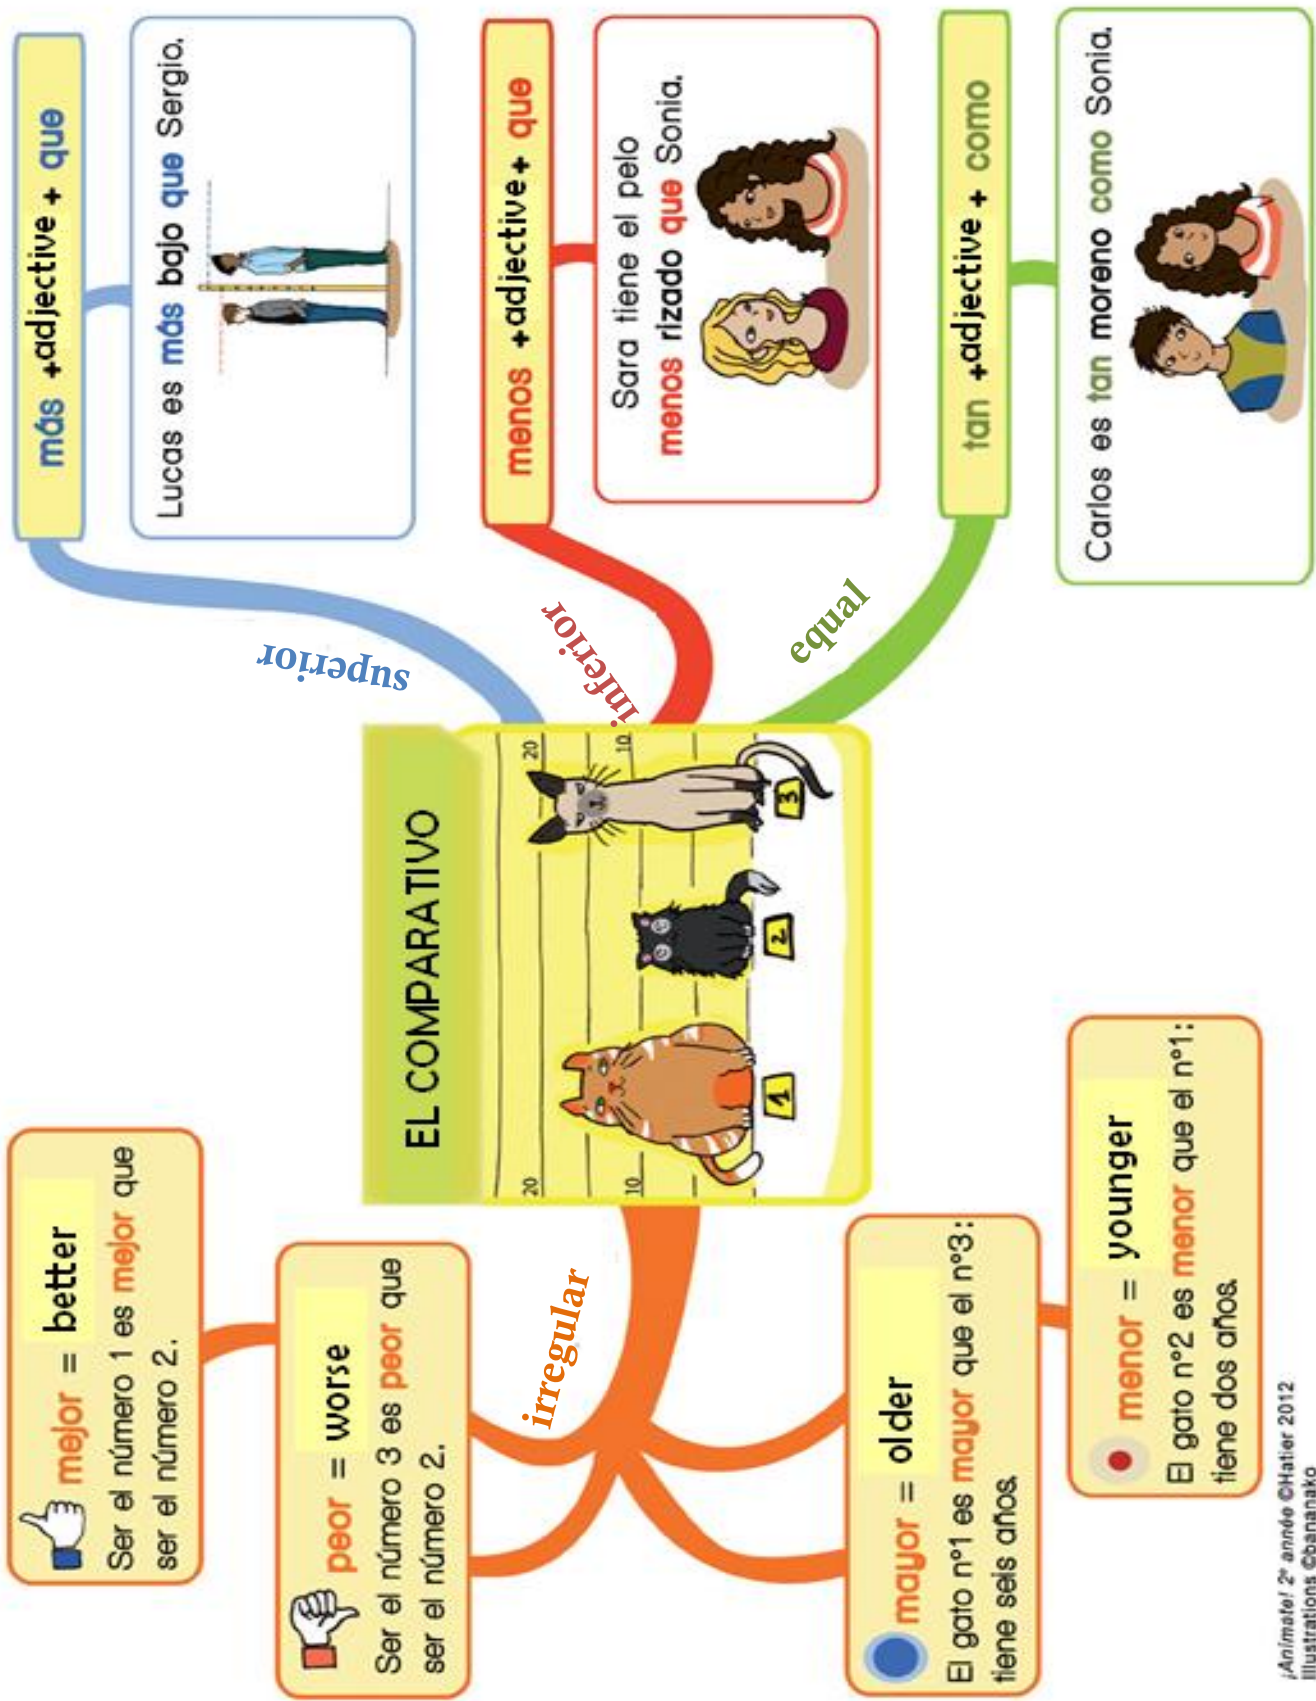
EL COMPARATIVO

superior

más + adjective + que

Lucas es más bajo que Sergio.

inferior

menos + adjective + que

Sara tiene el pelo menos rizado que Sonia.

equal

tan + adjective + como

Carlos es tan moreno como Sonia.

irregular

mejor = better

Ser el número 1 es mejor que ser el número 2.

peor = worse

Ser el número 3 es peor que ser el número 2.

mayor = older

El gato nº1 es mayor que el nº3: tiene seis años.

menor = younger

El gato nº2 es menor que el nº1: tiene dos años.

20
10
20
10
1
2
3

¡Anímate! 2e année ©Hatier 2012
Illustrations ©bananako